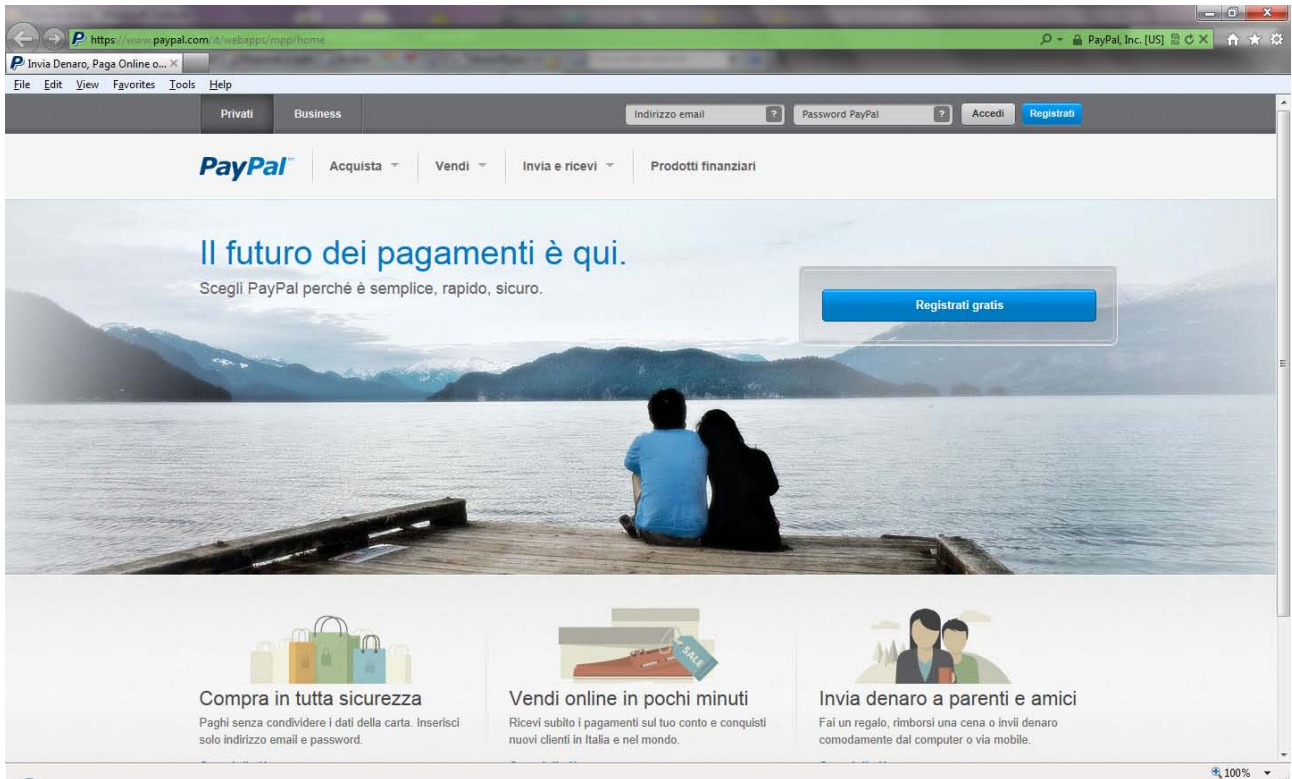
https://www.paypal.com/it/webapps/mpp/home

PayPal, Inc. [US]

Invia Denaro, Paga Online o...

File Edit View Favorites Tools Help

Privati Business

Indirizzo email ? Password PayPal ? Accedi Registrati

PayPal Acquista Vendi Invia e ricevi Prodotti finanziari

Il futuro dei pagamenti è qui.

Scegli PayPal perché è semplice, rapido, sicuro.

Registrati gratis

SALE

Compra in tutta sicurezza

Paghi senza condividere i dati della carta. Inserisci solo indirizzo email e password.

Vendi online in pochi minuti

Ricevi subito i pagamenti sul tuo conto e conquisti nuovi clienti in Italia e nel mondo.

Invia denaro a parenti e amici

Fai un regalo, rimborsi una cena o invii denaro comodamente dal computer o via mobile.

100%